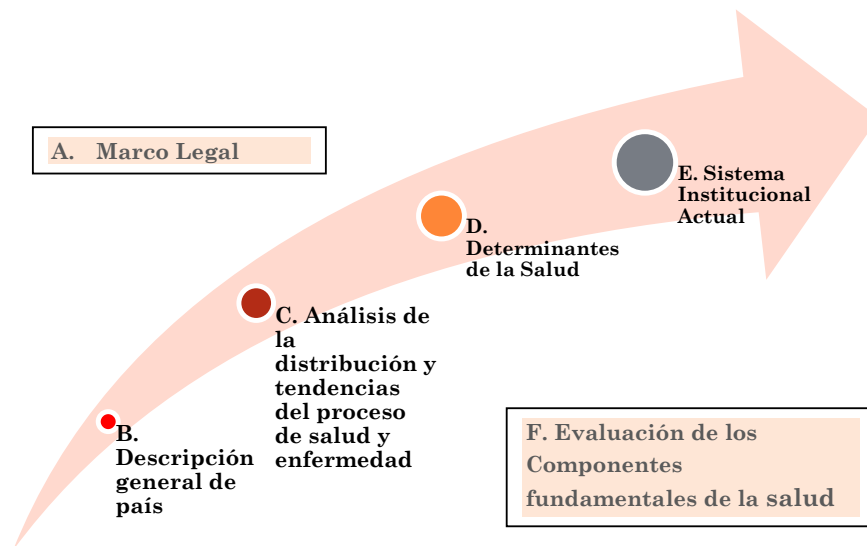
A. Marco Legal

B. Descripción general de país

C. Análisis de la distribución y tendencias del proceso de salud y enfermedad

D. Determinantes de la Salud

E. Sistema Institucional Actual

F. Evaluación de los Componentes fundamentales de la salud